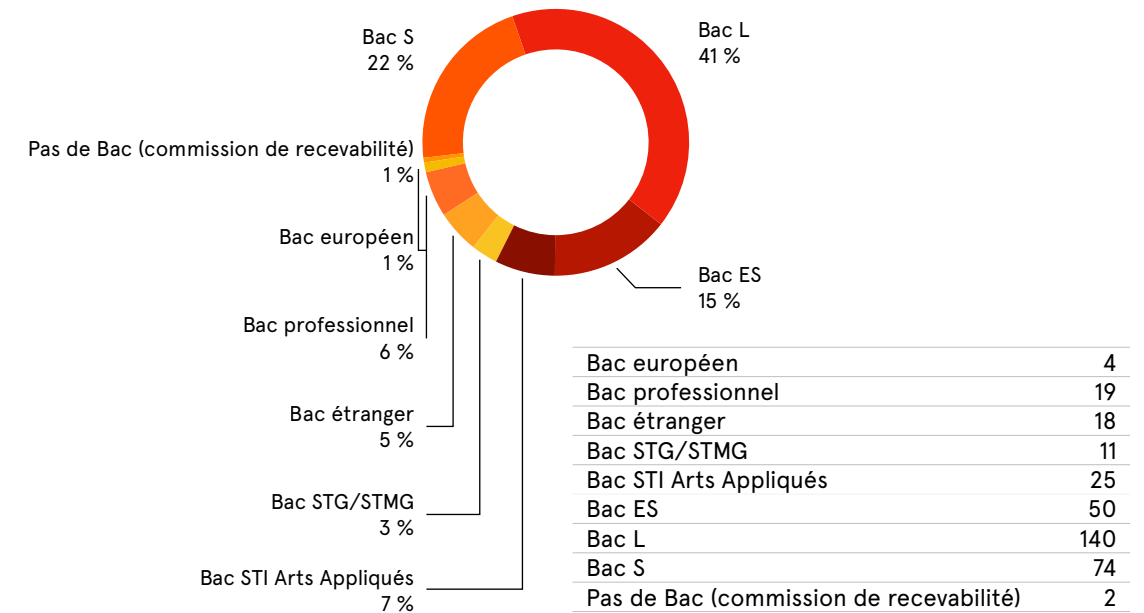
Bac S
22 %

Bac L
41 %

Pas de Bac (commission de recevabilité)
1 %

Bac européen
1 %

Bac professionnel
6 %

Bac étranger
5 %

Bac STG/STMG
3 %

Bac STI Arts Appliqués
7 %

Bac ES
15 %

| | |
|---|---|
| Bac européen | 4 |
| Bac professionnel | 19 |
| Bac étranger | 18 |
| Bac STG/STMG | 11 |
| Bac STI Arts Appliqués | 25 |
| Bac ES | 50 |
| Bac L | 140 |
| Bac S | 74 |
| Pas de Bac (commission de recevabilité) | 2 |